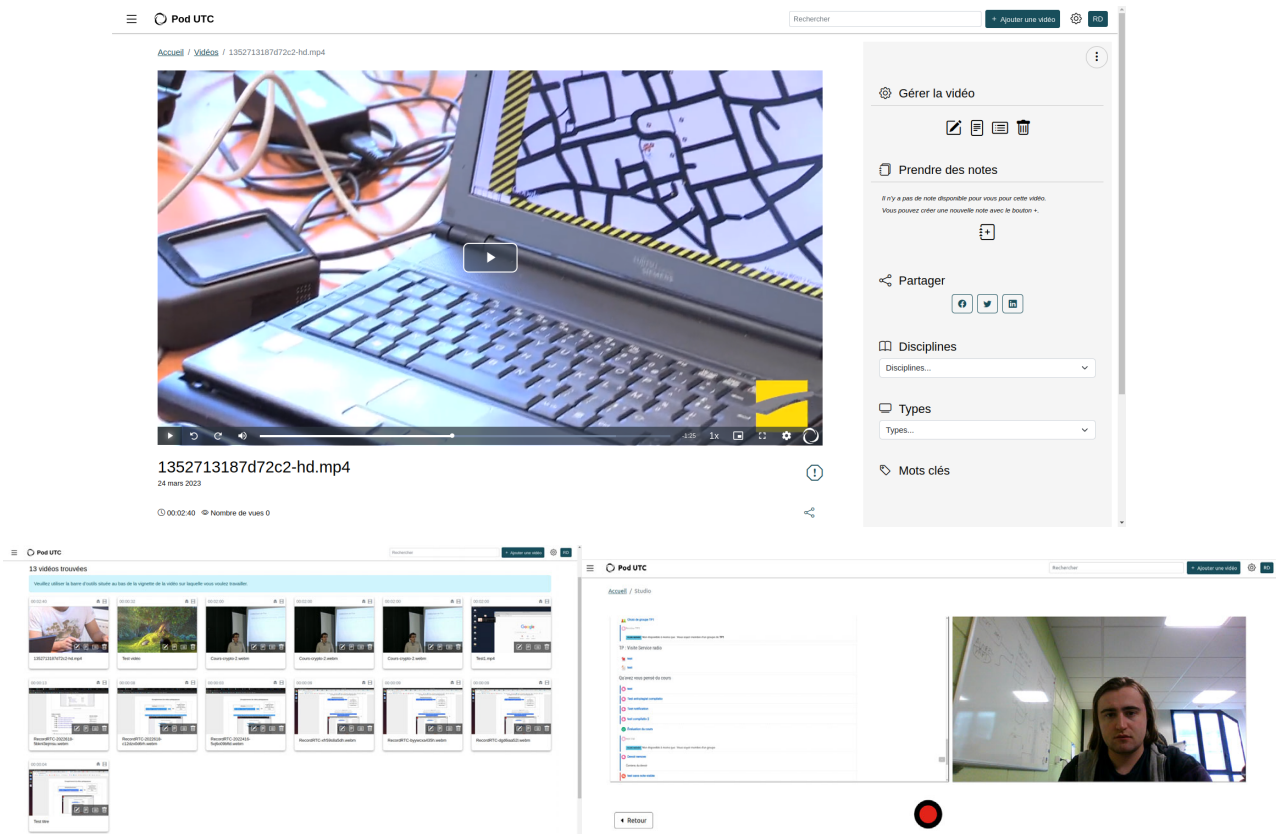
Pod UTC

Rechercher

+ Ajouter une vidéo

RD

Accueil / Vidéos / 1352713187d72c2-hd.mp4

-1:25 1x

1352713187d72c2-hd.mp4

24 mars 2023

00:02:40 Nombre de vues 0

Gérer la vidéo

Prendre des notes

Il n'y a pas de note disponible pour vous pour cette vidéo.
Vous pouvez créer une nouvelle note avec le bouton +.

Partager

Disciplines

Disciplines...

Types

Types...

Mots clés

Pod UTC

Rechercher

+ Ajouter une vidéo

RD

13 vidéos trouvées

Veuillez utiliser la barre d'outils située au bas de la vignette de la vidéo sur laquelle vous voulez travailler.

00:02:40 1352713187d72c2-hd.mp4

00:00:32 Test vidéo

00:00:00 Cours-crypto-2.webm

00:00:00 Cours-crypto-2.webm

00:00:00 Cours-crypto-2.webm

Test1.mp4

00:00:13 RecordRTC-2023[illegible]

00:00:08 RecordRTC-2023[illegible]

00:00:03 RecordRTC-2023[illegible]

00:00:08 RecordRTC-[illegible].webm

00:00:08 RecordRTC-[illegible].webm

00:00:08 RecordRTC-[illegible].webm

00:00:04 Test réio

Pod UTC

Rechercher

+ Ajouter une vidéo

RD

Accueil / Studio

TP : Visite Service radio

Qu'avez vous pensé du cours

Évaluation du cours

Retour